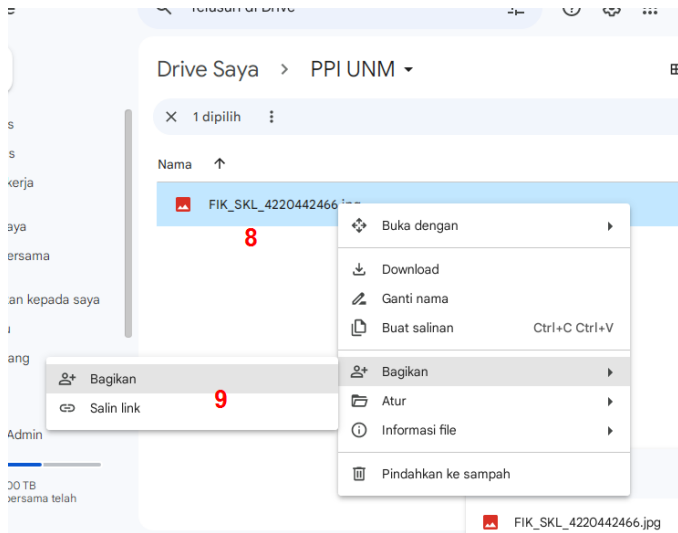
Telusuri di Drive

s
s
kerja
aya
ersama
tan kepada saya
ang
Admin
00 TB
ersama telah

Drive Saya > PPI UNM

1 dipilih

Nama

FIK_SKL_4220442466.jpg

8

Buka dengan
Download
Ganti nama
Buat salinan Ctrl+C Ctrl+V
Bagikan
Atur
Informasi file
Pindahkan ke sampah

Bagikan
Salin link

9

FIK_SKL_4220442466.jpg